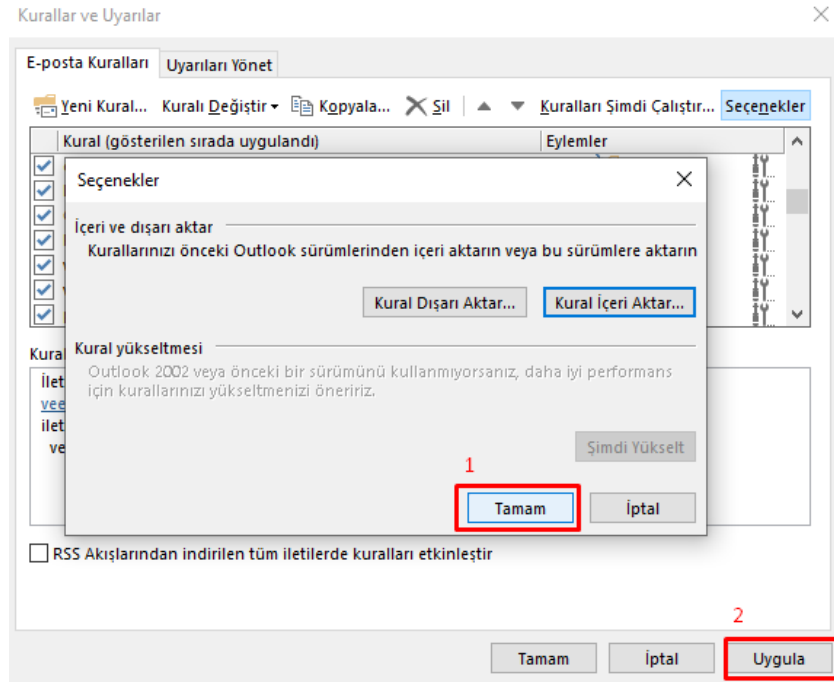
Kurallar ve Uyarılar

E-posta Kuralları | Uyarıları Yönet

Yeni Kural... Kuralı Değiştir Kopyala... Sil Kuralları Şimdi Çalıştır... Seçenekler

Kural (gösterilen sırada uygulandı) | Eylemler

Kural

ilet
vee
ilet
ve

Seçenekler

İçeri ve dışarı aktar

Kurallarınızı önceki Outlook sürümlerinden içeri aktarın veya bu sürümlere aktarın

Kural Dışarı Aktar... Kural İçeri Aktar...

Kural yükseltmesi

Outlook 2002 veya önceki bir sürümünü kullanmıyorsanız, daha iyi performans için kurallarınızı yükseltmenizi öneririz.

Şimdi Yükselt

1

Tamam İptal

RSS Akışlarından indirilen tüm iletilerde kuralları etkinleştir

2

Tamam İptal Uygula